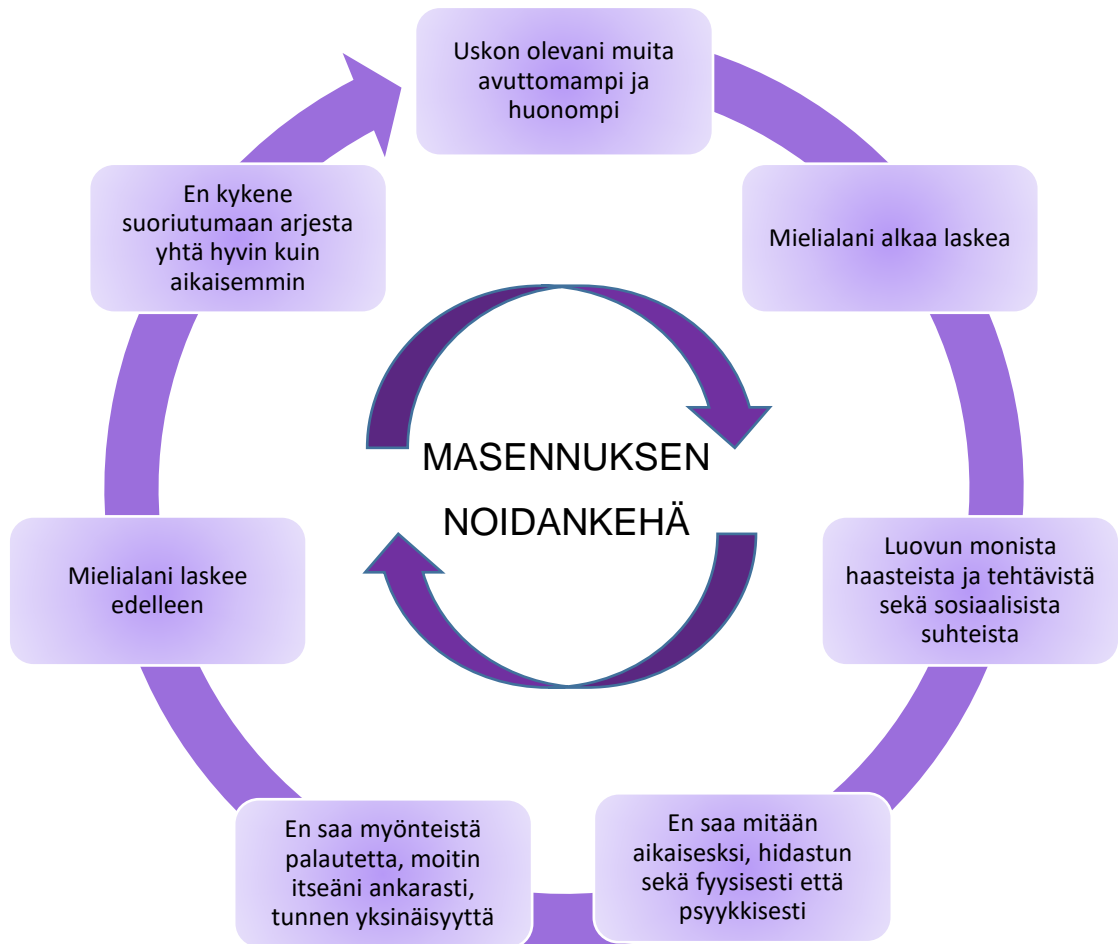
Uskon olevani muita avuttomampi ja huonompi

Mielialani alkaa laskea

Luovun monista haasteista ja tehtävistä sekä sosiaalisista suhteista

En saa mitään aikaiseksi, hidastun sekä fyysisesti että psyykkisesti

En saa myönteistä palautetta, moitin itseäni ankarasti, tunnen yksinäisyyttä

Mielialani laskee edelleen

En kykene suoriutumaan arjesta yhtä hyvin kuin aikaisemmin

MASENNUKSEN NOIDANKEHÄ